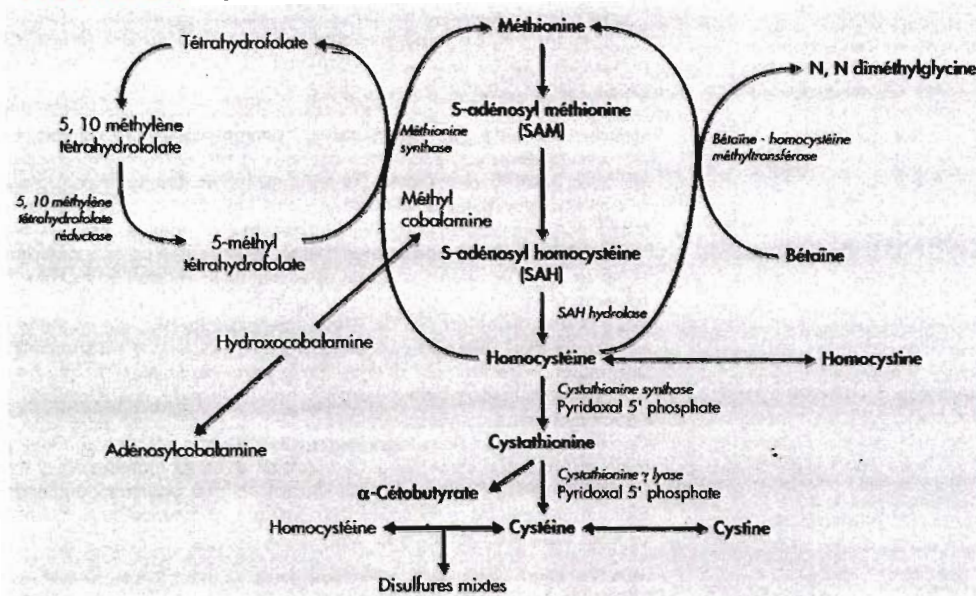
Méthionine

Tétrahydrofolate

N, N diméthylglycine

S-adénosyl méthionine (SAM)

5, 10 méthylène tétrahydrofolate

Méthionine synthase

Bétaïne - homocystéine méthyltransférase

Méthyl cobalamine

5, 10 méthylène tétrahydrofolate réductase

5-méthyl tétrahydrofolate

S-adénosyl homocystéine (SAH)

Bétaïne

SAH hydrolase

Hydroxocobalamine

Homocystéine

Homocystine

Cystathionine synthase
Pyridoxal 5' phosphate

Adénosylcobalamine

Cystathionine

Cystathionine γ lyase
Pyridoxal 5' phosphate

α-Cétobutyrate

Homocystéine

Cystéine

Cystine

Disulfures mixtes